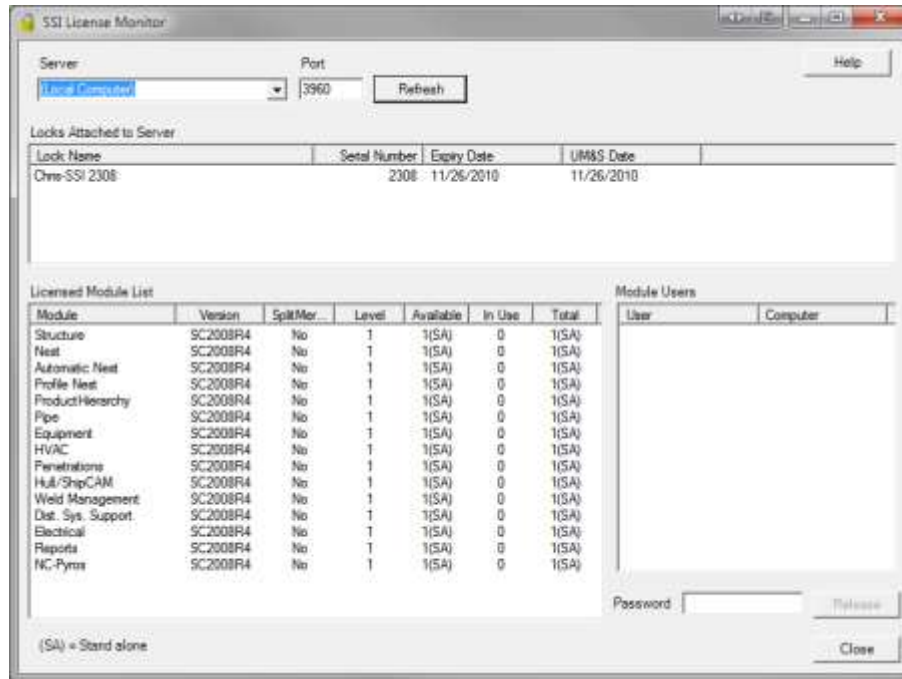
SSI License Monitor

Server
(Local Computer)

Port
3960

Refresh

Help

Locks Attached to Server

| Lock Name | Serial Number | Expiry Date | UM&S Date |
|---|---|---|---|
| Chris-SSI 2308 | 2308 | 11/26/2010 | 11/26/2010 |

Licensed Module List

| Module | Version | SplitMer... | Level | Available | In Use | Total |
|---|---|---|---|---|---|---|
| Structure | SC2008R4 | No | 1 | 1(SA) | 0 | 1(SA) |
| Nest | SC2008R4 | No | 1 | 1(SA) | 0 | 1(SA) |
| Automatic Nest | SC2008R4 | No | 1 | 1(SA) | 0 | 1(SA) |
| Profile Nest | SC2008R4 | No | 1 | 1(SA) | 0 | 1(SA) |
| ProductHierarchy | SC2008R4 | No | 1 | 1(SA) | 0 | 1(SA) |
| Pipe | SC2008R4 | No | 1 | 1(SA) | 0 | 1(SA) |
| Equipment | SC2008R4 | No | 1 | 1(SA) | 0 | 1(SA) |
| HVAC | SC2008R4 | No | 1 | 1(SA) | 0 | 1(SA) |
| Penetrations | SC2008R4 | No | 1 | 1(SA) | 0 | 1(SA) |
| Hull/ShipCAM | SC2008R4 | No | 1 | 1(SA) | 0 | 1(SA) |
| Weld Management | SC2008R4 | No | 1 | 1(SA) | 0 | 1(SA) |
| Dist. Sys. Support | SC2008R4 | No | 1 | 1(SA) | 0 | 1(SA) |
| Electrical | SC2008R4 | No | 1 | 1(SA) | 0 | 1(SA) |
| Reports | SC2008R4 | No | 1 | 1(SA) | 0 | 1(SA) |
| NC-Pyros | SC2008R4 | No | 1 | 1(SA) | 0 | 1(SA) |

Module Users

| User | Computer |
|---|---|

Password

Release

(SA) = Stand alone

Close